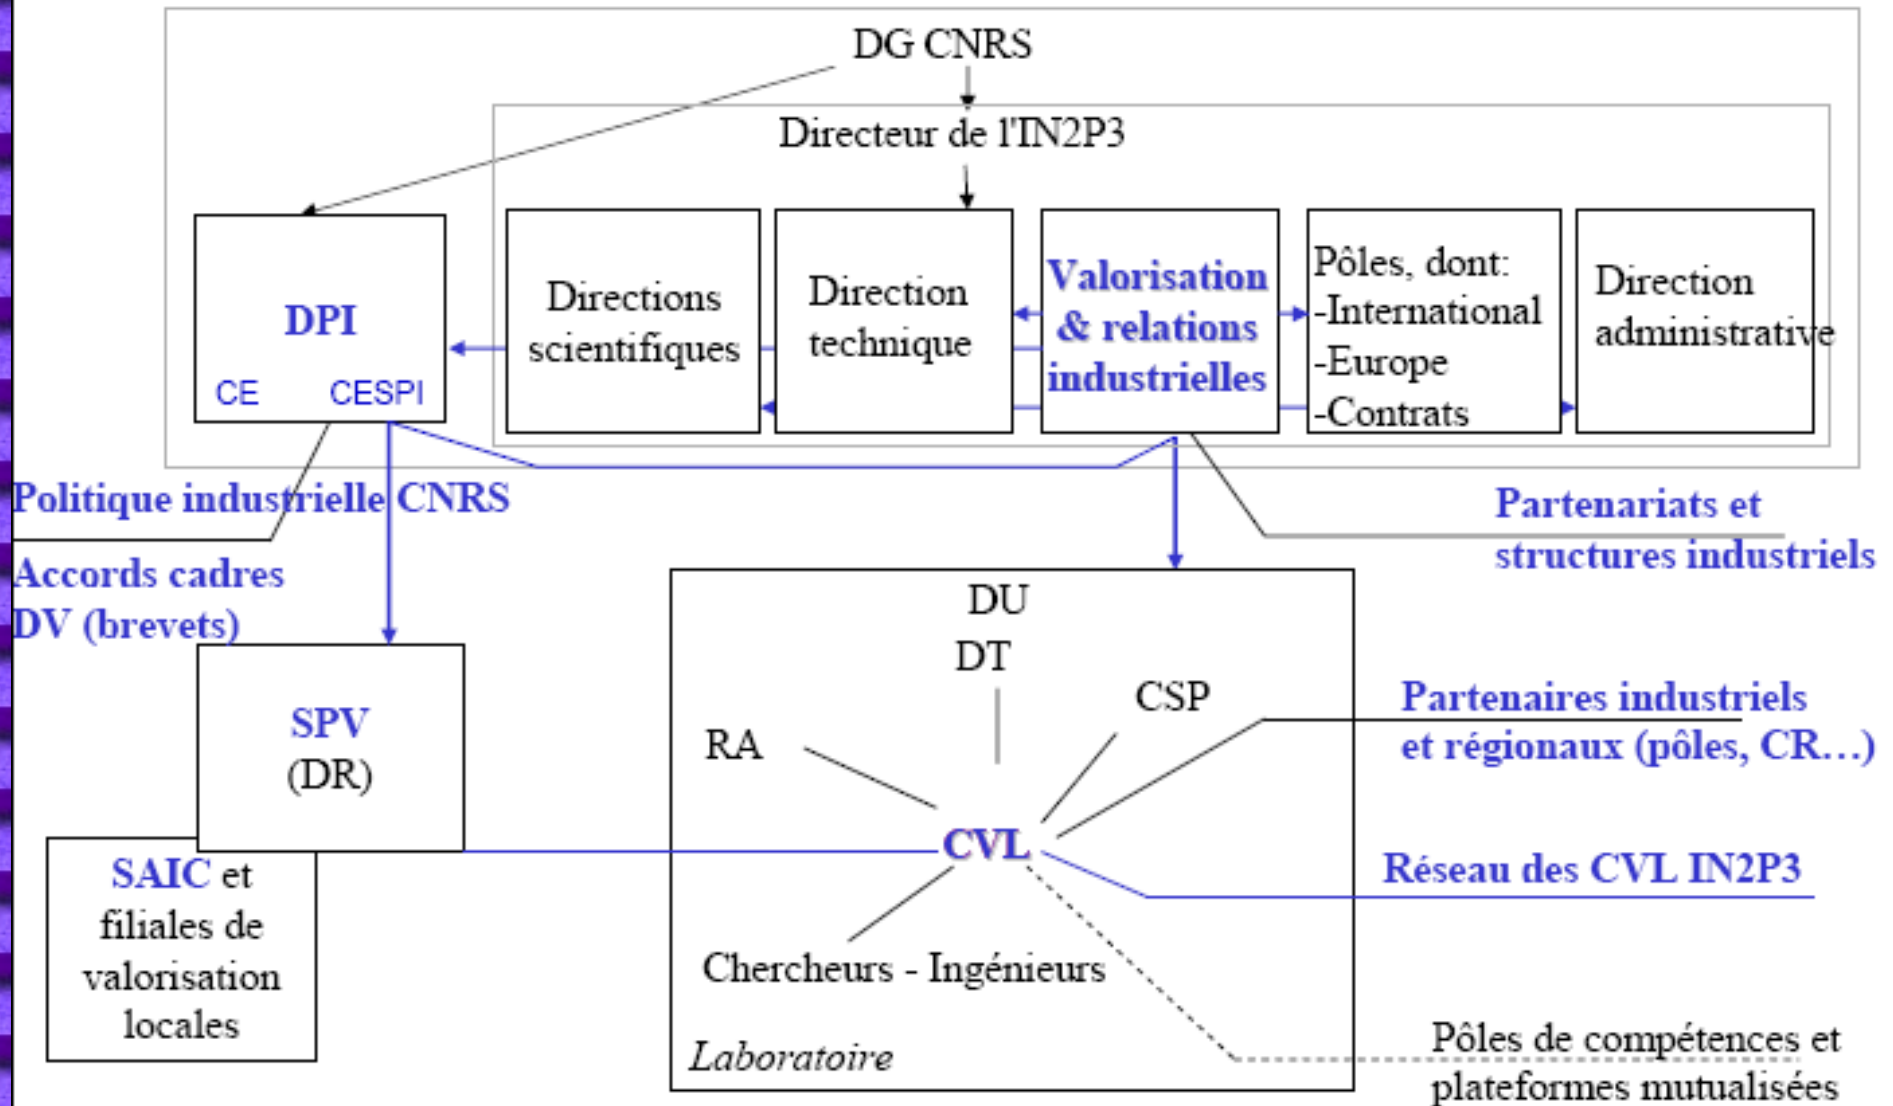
DG CNRS

Directeur de l'IN2P3

DPI
CE CESPI

Directions scientifiques

Direction technique

Valorisation & relations industrielles

Pôles, dont:
-International
-Europe
-Contrats

Direction administrative

Politique industrielle CNRS

Accords cadres
DV (brevets)

Partenariats et structures industriels

SPV
(DR)

SAIC et filiales de valorisation locales

DU
DT
RA
CSP
CVL
Chercheurs - Ingénieurs
Laboratoire

Partenaires industriels et régionaux (pôles, CR…)

Réseau des CVL IN2P3

Pôles de compétences et plateformes mutualisées